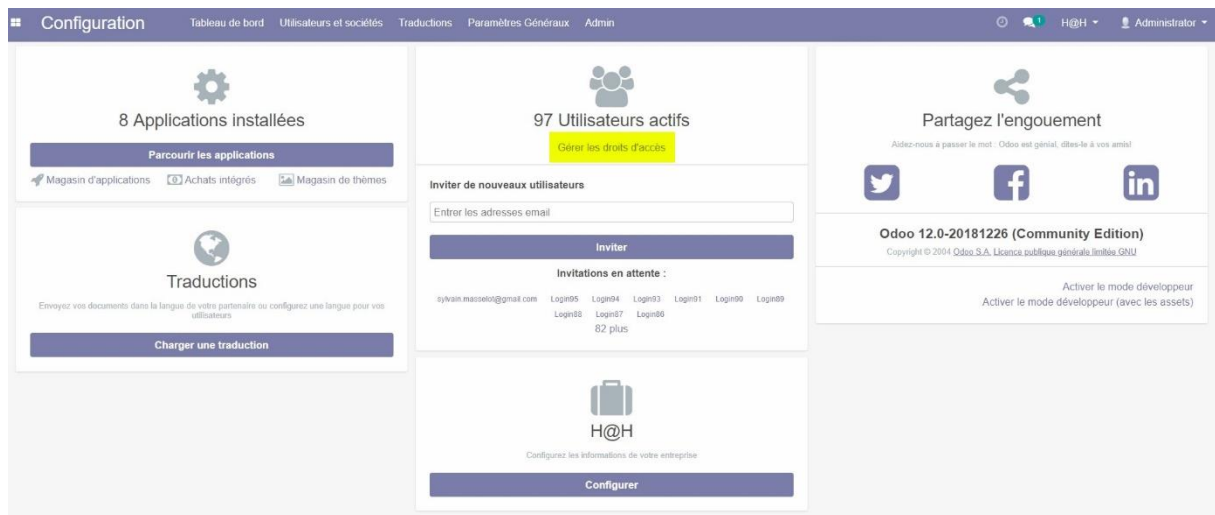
Configuration Tableau de bord Utilisateurs et sociétés Traductions Paramètres Généraux Admin

1 H@H Administrator

8 Applications installées

Parcourir les applications

Magasin d'applications Achats intégrés Magasin de thèmes

Traductions

Envoyez vos documents dans la langue de votre partenaire ou configurez une langue pour vos utilisateurs

Charger une traduction

97 Utilisateurs actifs

Gérer les droits d'accès

Inviter de nouveaux utilisateurs

Entrer les adresses email

Inviter

Invitations en attente :

sylvain.masselot@gmail.com Login95 Login94 Login93 Login01 Login90 Login89 Login88 Login87 Login86

82 plus

H@H

Configurez les informations de votre entreprise

Configurer

Partagez l'engouement

Aidez-nous à passer le mot : Odoo est génial, dites-le à vos amis!

Odoo 12.0-20181226 (Community Edition)

Copyright © 2004 Odoo S.A. Licence publique générale limitée GNU

Activer le mode développeur

Activer le mode développeur (avec les assets)